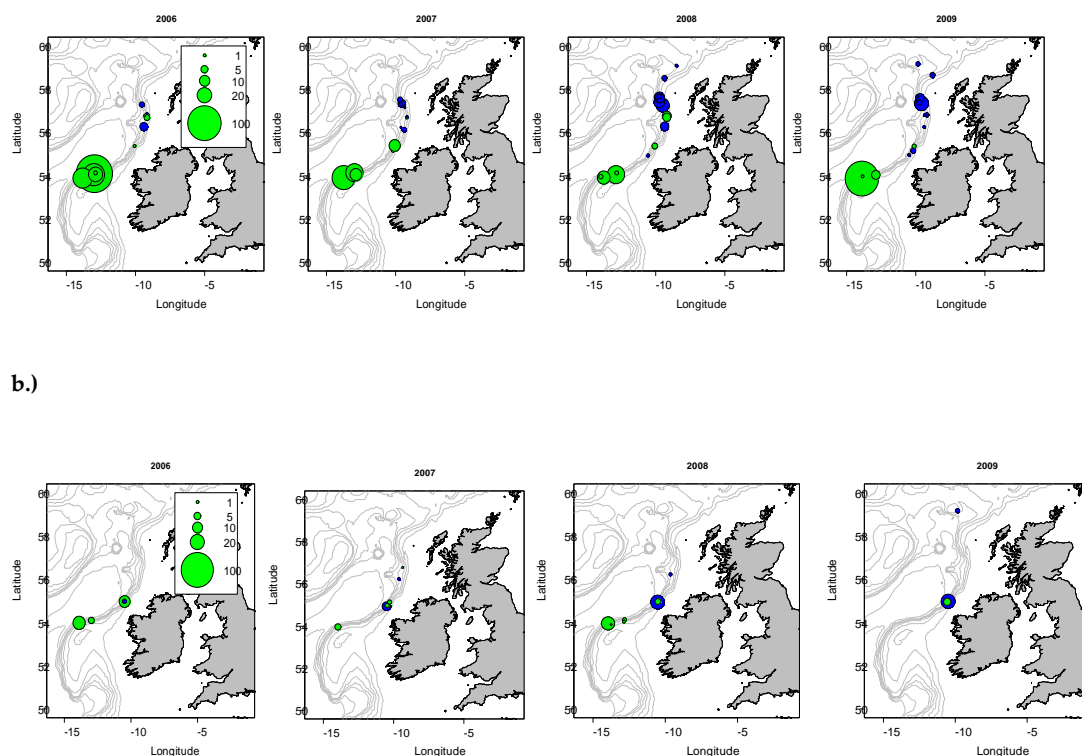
2006

60
58
56
54
52
50
Latitude
-15 -10 -5
Longitude

1
5
10
20
100

2007

60
58
56
54
52
50
Latitude
-15 -10 -5
Longitude

2008

60
58
56
54
52
50
Latitude
-15 -10 -5
Longitude

2009

60
58
56
54
52
50
Latitude
-15 -10 -5
Longitude

b.)

2006

60
58
56
54
52
50
Latitude
-15 -10 -5
Longitude

1
5
10
20
100

2007

60
58
56
54
52
50
Latitude
-15 -10 -5
Longitude

2008

60
58
56
54
52
50
Latitude
-15 -10 -5
Longitude

2009

60
58
56
54
52
50
Latitude
-15 -10 -5
Longitude